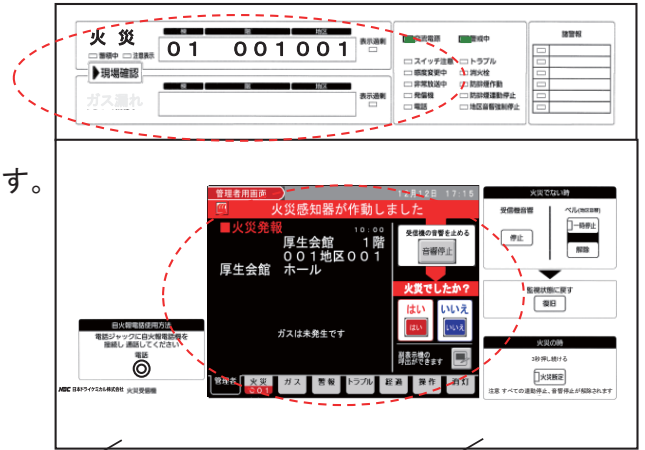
火 災
棟 階 地区
01 001001
表示選択
□ 警報中 □ 注意表示
▶現場確認
ガス漏れ
表示選択
交流電源 警報中
□ スイッチ注意 □ トラブル
□ 感度変更中 □ 消火栓
□ 非常放送中 □ 防排煙作動
□ 発信機 □ 防排煙連動停止
□ 電話 □ 地区音響復旧停止
副警報

す。

管理者用画面
12月12日 17:15
火災感知器が作動しました
■火災発報
10:00
厚生会館 1階
001地区001
厚生会館 ホール
受信機の音響を止める
音響停止
火災でしたか?
はい
はい
いいえ
いいえ
ガスは未発生です
副表示機の呼出ができます
管理者
火災 C01
ガス
警報
トラブル
総覧
操作
消灯

日火報電話使用方法
電話ジャックに日火報電話機を接続し通話してください
電話
NSC 日本ドライケミカル株式会社 火災受信機

火災でない時
受信機音響 ベル(地区音響)
停止
一括停止
解除
監視状態に戻す
復旧
火災の時
3秒押し続ける
火災確定
注意 すべての連動停止、音響停止が解除されます